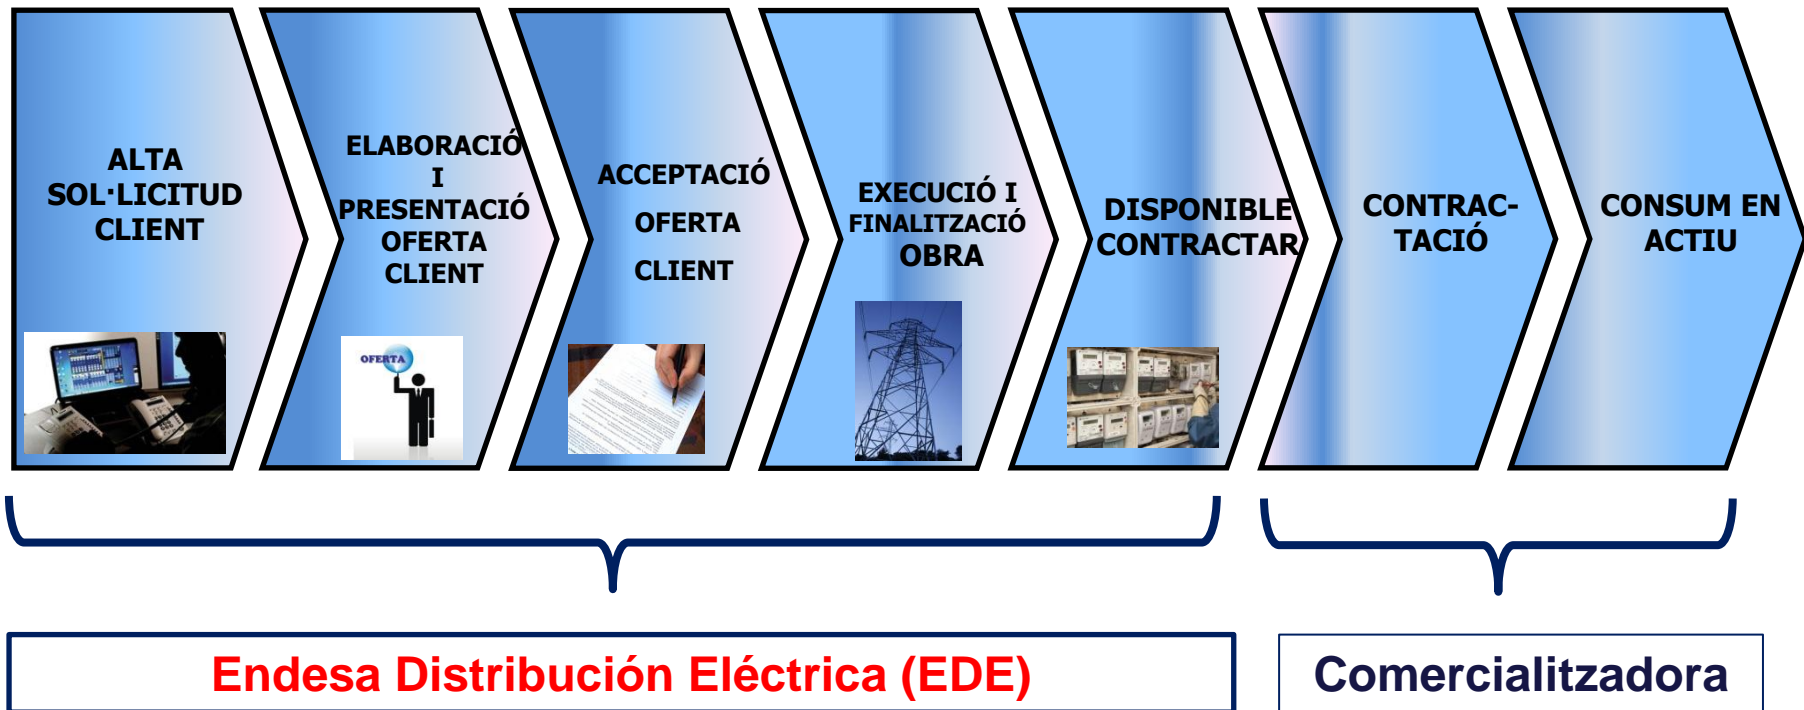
ALTA SOL·LICITUD CLIENT

ELABORACIÓ I PRESENTACIÓ OFERTA CLIENT

OFERTA

ACCEPTACIÓ OFERTA CLIENT

EXECUCIÓ I FINALITZACIÓ OBRA

DISPONIBLE CONTRACTAR

CONTRACTACIÓ

CONSUM EN ACTIU

Endesa Distribución Eléctrica (EDE)

Comercialitzadora